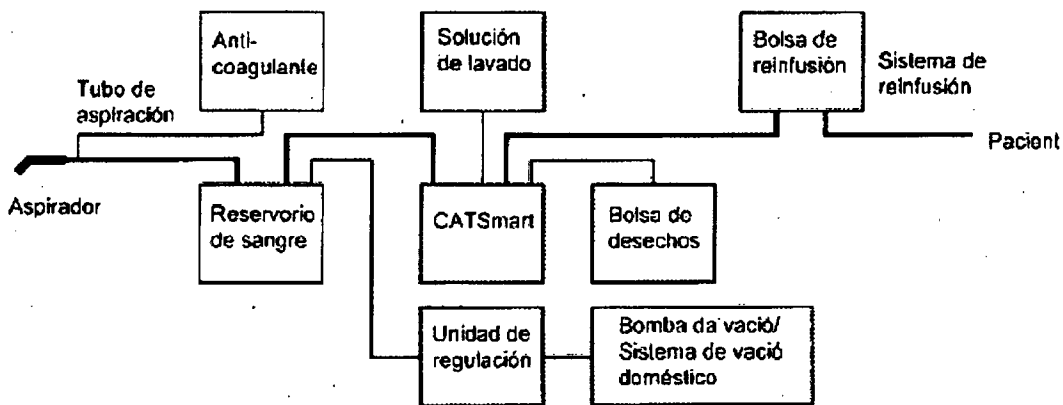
Anticoagulante

Solución de lavado

Bolsa de reinfusión

Sistema de reinfusión

Tubo de aspiración

Pacient

Aspirador

Reservorio de sangre

CATSmart

Bolsa do desechos

Unidad de regulación

Bomba da vació/ Sistema de vació doméstico